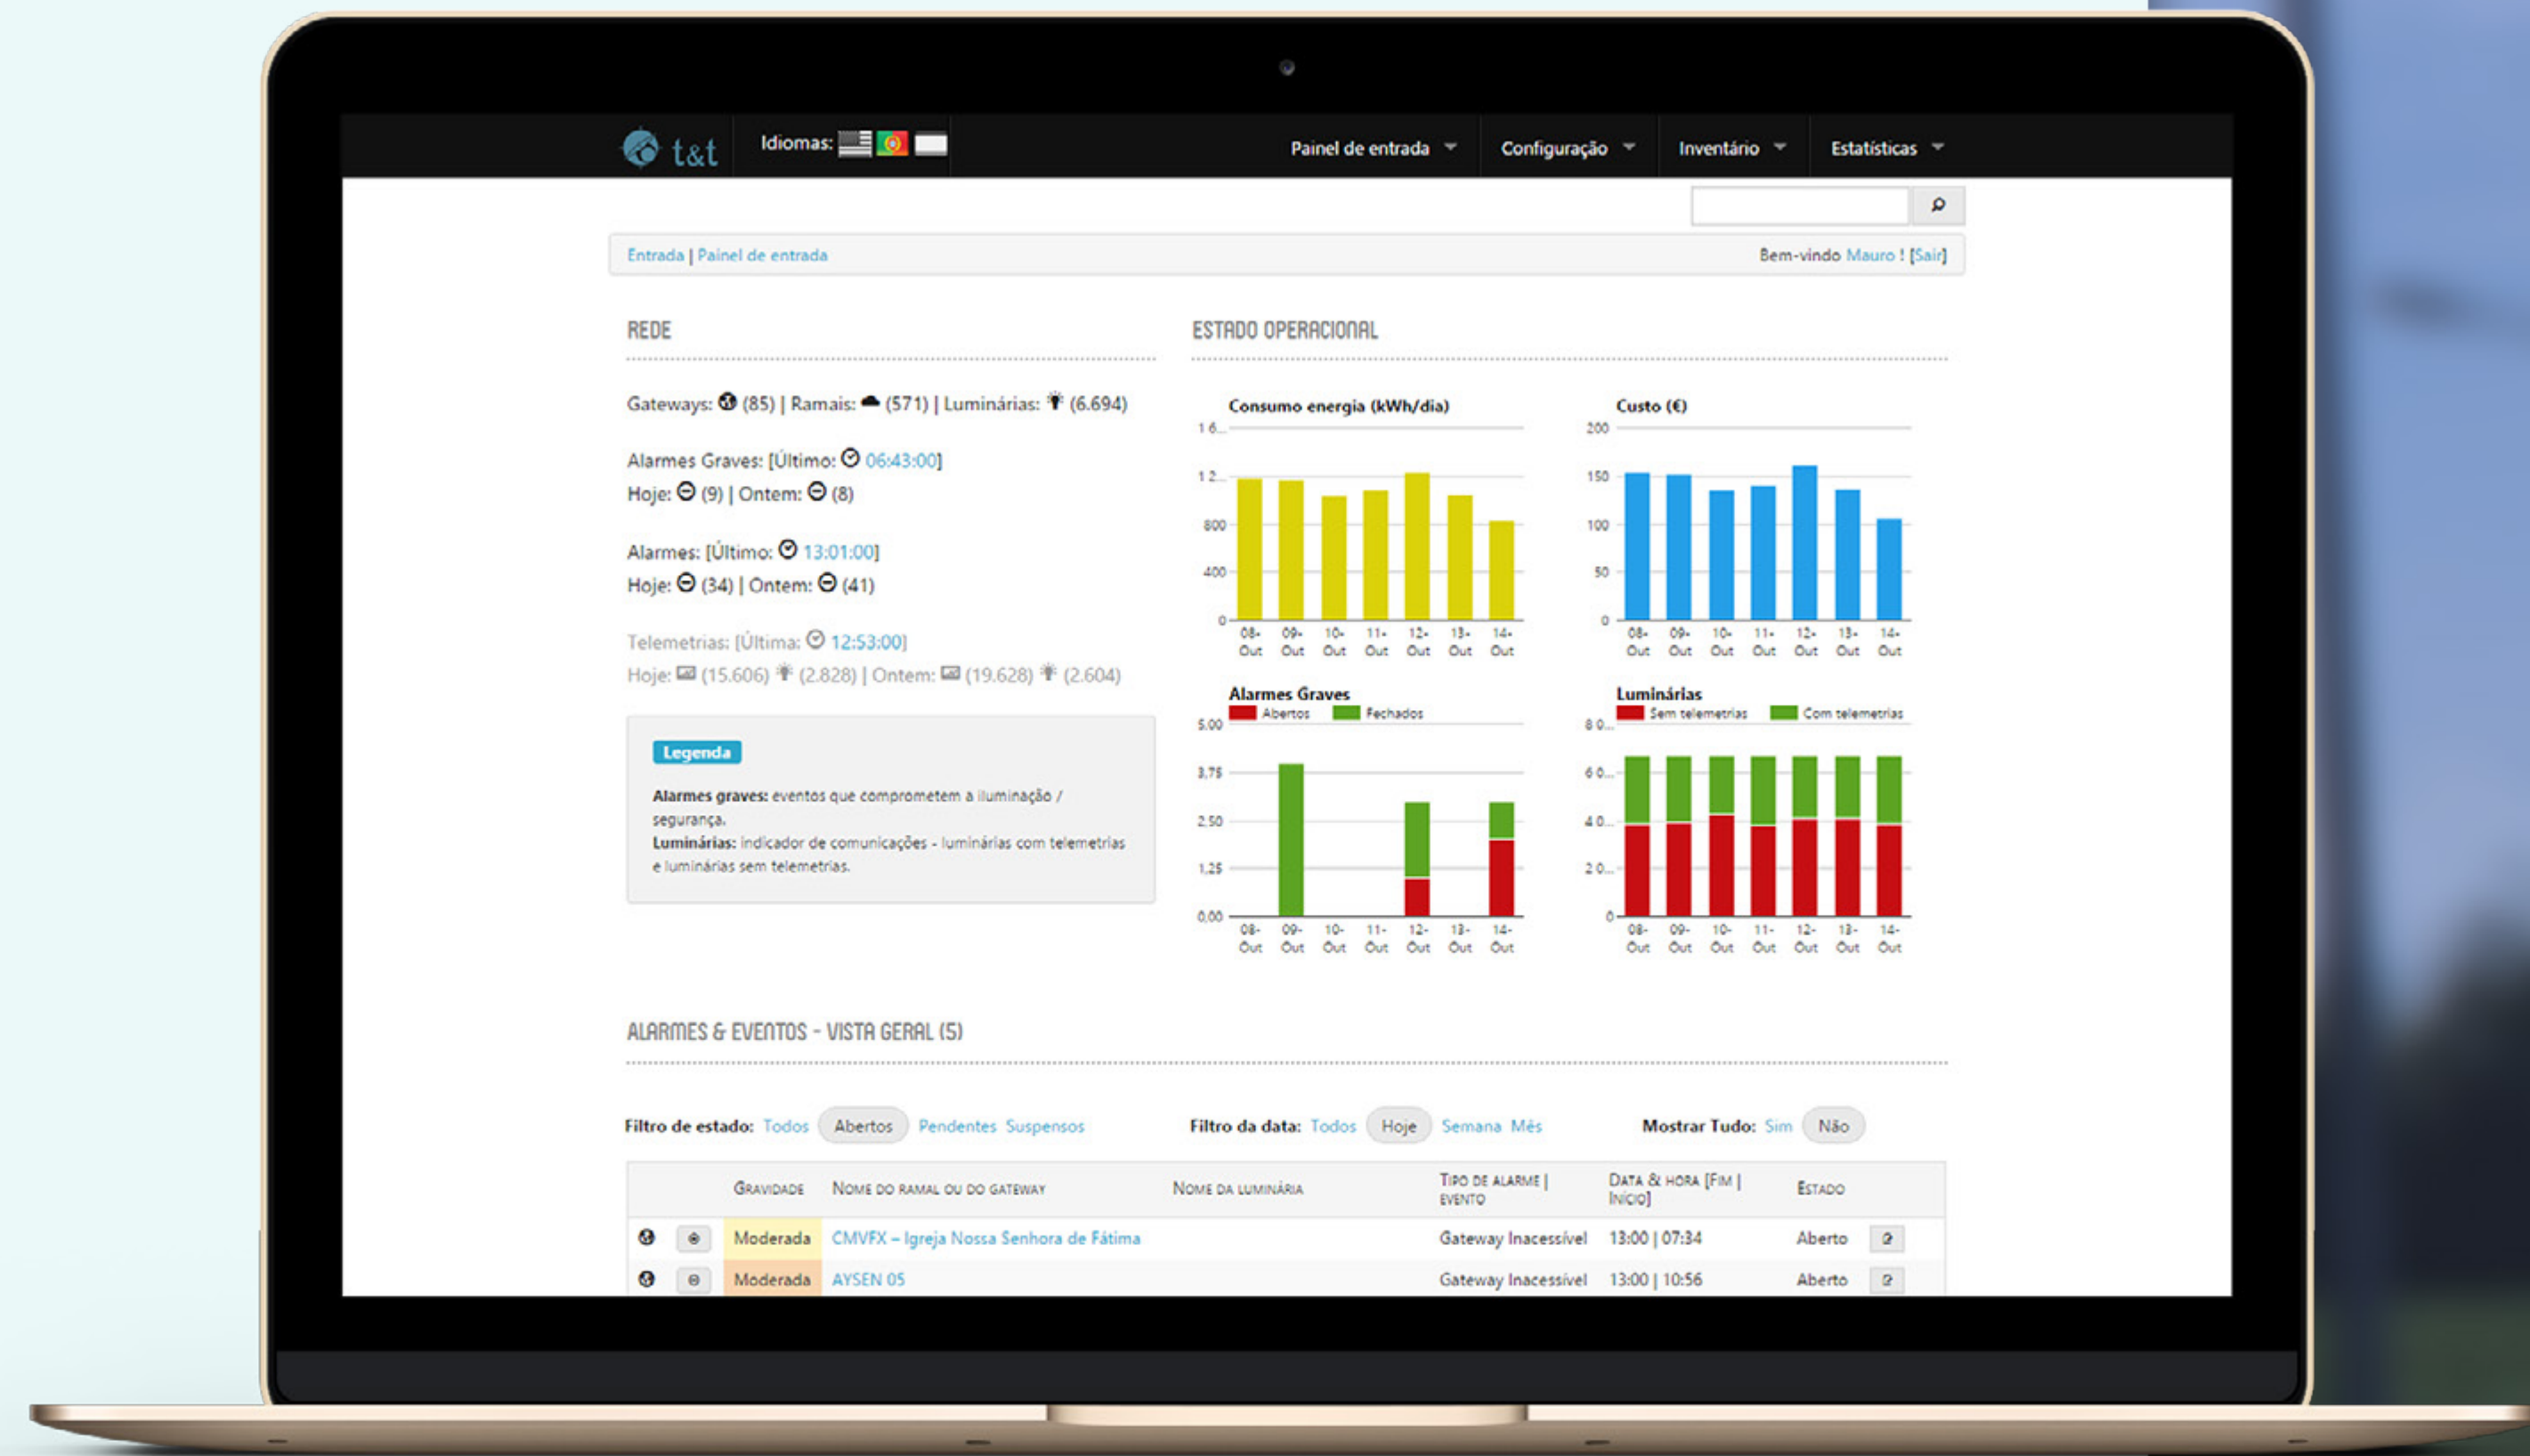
t&t Idiomas:

Painel de entrada Configuração Inventário Estatísticas

Entrada | Painel de entrada

Bem-vindo Mauro ! [Sair]

REDE

Gateways: (85) | Ramais: (571) | Luminárias: (6.694)

Alarmes Graves: [Último: 06:43:00]
Hoje: (9) | Ontem: (8)

Alarmes: [Último: 13:01:00]
Hoje: (34) | Ontem: (41)

Telemetrias: [Última: 12:53:00]
Hoje: (15.606) (2.828) | Ontem: (19.628) (2.604)

Legenda

**Alarmes graves:** eventos que comprometem a iluminação / segurança.
**Luminárias:** indicador de comunicações - luminárias com telemetrias e luminárias sem telemetrias.

ESTADO OPERACIONAL

Consumo energia (kWh/dia)

1 6... 1 2... 800 400 0

08-Out 09-Out 10-Out 11-Out 12-Out 13-Out 14-Out

Custo (€)

200 150 100 50 0

08-Out 09-Out 10-Out 11-Out 12-Out 13-Out 14-Out

Alarmes Graves

Abertos Fechados

5,00 3,75 2,50 1,25 0,00

08-Out 09-Out 10-Out 11-Out 12-Out 13-Out 14-Out

Luminárias

Sem telemetrias Com telemetrias

8 0... 6 0... 4 0... 2 0... 0

08-Out 09-Out 10-Out 11-Out 12-Out 13-Out 14-Out

ALARMES & EVENTOS - VISTA GERAL (5)

Filtro de estado: Todos Abertos Pendentes Suspensos Filtro da data: Todos Hoje Semana Mês Mostrar Tudo: Sim Não

| | | Gravidade | Nome do ramal ou do gateway | Nome da luminária | Tipo de alarme \| evento | Data & hora [Fim \| Início] | Estado | |
|---|---|---|---|---|---|---|---|---|
| | | Moderada | CMVFX – Igreja Nossa Senhora de Fátima | | Gateway Inacessível | 13:00 \| 07:34 | Aberto | |
| | | Moderada | AYSEN 05 | | Gateway Inacessível | 13:00 \| 10:56 | Aberto | |